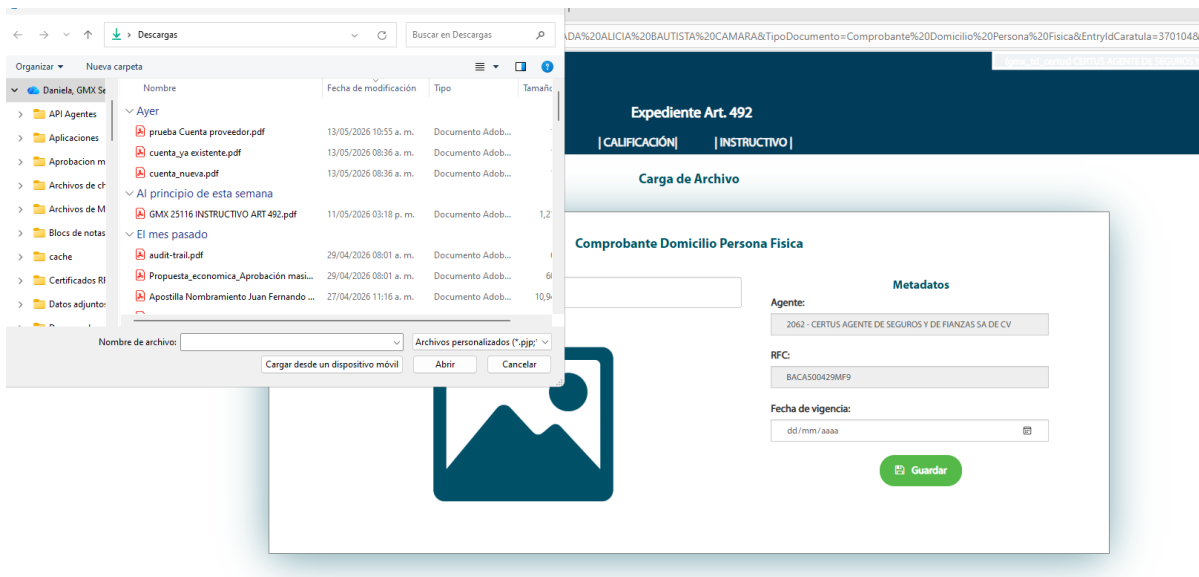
Descargas

Buscar en Descargas

Organizar ▾ Nueva carpeta

Daniela, GMX Se
API Agentes
Aplicaciones
Aprobacion m
Archivos de ch
Archivos de M
Blocs de notas
cache
Certificados RF
Datos adjuntos

| Nombre | Fecha de modificación | Tipo | Tamaño |
|---|---|---|---|
| Ayer | | | |
| prueba Cuenta proveedor.pdf | 13/05/2026 10:55 a. m. | Documento Adob... | |
| cuenta_ya existente.pdf | 13/05/2026 08:36 a. m. | Documento Adob... | |
| cuenta_nueva.pdf | 13/05/2026 08:36 a. m. | Documento Adob... | |
| Al principio de esta semana | | | |
| GMX 25116 INSTRUCTIVO ART 492.pdf | 11/05/2026 03:18 p. m. | Documento Adob... | 1,2 |
| El mes pasado | | | |
| audit-trail.pdf | 29/04/2026 08:01 a. m. | Documento Adob... | |
| Propuesta_economica_Aprobación masi... | 29/04/2026 08:01 a. m. | Documento Adob... | 6 |
| Apostilla Nombramiento Juan Fernando ... | 27/04/2026 11:16 a. m. | Documento Adob... | 10,9 |

Nombre de archivo:
Archivos personalizados (*.pjp;*
Cargar desde un dispositivo móvil
Abrir
Cancelar

ADA%20ALICIA%20BAUTISTA%20CAMARA&TipoDocumento=Comprobante%20Domicilio%20Persona%20Fisica&EntryIdCaratula=370104&

Expediente Art. 492

| CALIFICACIÓN| | INSTRUCTIVO |

Carga de Archivo

Comprobante Domicilio Persona Fisica

Metadatos
Agente:
2062 - CERTUS AGENTE DE SEGUROS Y DE FIANZAS SA DE CV
RFC:
BACA500429MF9
Fecha de vigencia:
dd/mm/aaaa
Guardar